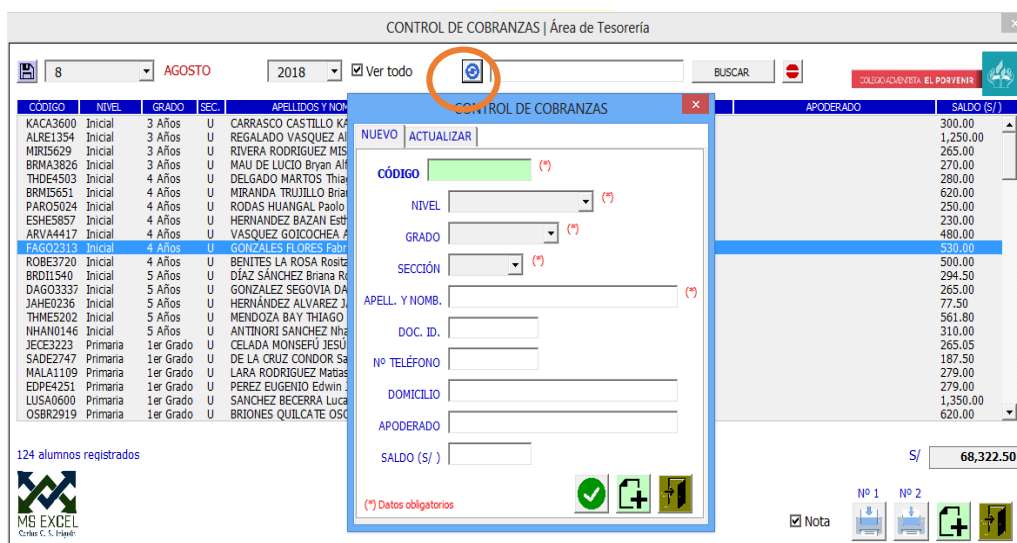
CONTROL DE COBRANZAS | Área de Tesorería

8 AGOSTO 2018 Ver todo BUSCAR

COLEGIO ADVENTISTA EL PORVENIR

| CÓDIGO | NIVEL | GRADO | SEC. | APELLIDOS Y NOM | APODERADO | SALDO (S/) |
|---|---|---|---|---|---|---|
| KACA3600 | Inicial | 3 Años | U | CARRASCO CASTILLO KA | | 300.00 |
| ALRE1354 | Inicial | 3 Años | U | REGALADO VASQUEZ Al | | 1,250.00 |
| MIRI5629 | Inicial | 3 Años | U | RIVERA RODRIGUEZ MIS | | 265.00 |
| BRMA3826 | Inicial | 3 Años | U | MAU DE LUCIO Bryan Alf | | 270.00 |
| THDE4503 | Inicial | 4 Años | U | DELGADO MARTOS Thiag | | 280.00 |
| BRMI5651 | Inicial | 4 Años | U | MIRANDA TRUJILLO Bria | | 620.00 |
| PARO5024 | Inicial | 4 Años | U | RODAS HUANGAL Paolo | | 250.00 |
| ESHE5857 | Inicial | 4 Años | U | HERNANDEZ BAZAN Esth | | 230.00 |
| ARVA4417 | Inicial | 4 Años | U | VASQUEZ GOICOCHEA A | | 480.00 |
| FAGO2313 | Inicial | 4 Años | U | GONZALES FLORES Fabr | | 530.00 |
| ROBE3720 | Inicial | 4 Años | U | BENITES LA ROSA Rosita | | 500.00 |
| BRDI1540 | Inicial | 5 Años | U | DÍAZ SÁNCHEZ Briana R | | 294.50 |
| DAGO3337 | Inicial | 5 Años | U | GONZALEZ SEGOVIA DA | | 265.00 |
| JAHE0236 | Inicial | 5 Años | U | HERNÁNDEZ ALVAREZ J | | 77.50 |
| THME5202 | Inicial | 5 Años | U | MENDOZA BAY THIAGO | | 561.80 |
| NHAN0146 | Inicial | 5 Años | U | ANTINORI SANCHEZ Nha | | 310.00 |
| JECE3223 | Primaria | 1er Grado | U | CELADA MONSEFÚ JESÚ | | 265.05 |
| SADE2747 | Primaria | 1er Grado | U | DE LA CRUZ CONDOR Sa | | 187.50 |
| MALA1109 | Primaria | 1er Grado | U | LARA RODRIGUEZ Matias | | 279.00 |
| EDPE4251 | Primaria | 1er Grado | U | PEREZ EUGENIO Edwin | | 279.00 |
| LUSA0600 | Primaria | 1er Grado | U | SANCHEZ BECERRA Luca | | 1,350.00 |
| OSBR2919 | Primaria | 1er Grado | U | BRIONES QUILCATE OSC | | 620.00 |

124 alumnos registrados

S/ 68,322.50

MS EXCEL Carlos C. S. Infante

Nota Nº 1 Nº 2

CONTROL DE COBRANZAS

NUEVO ACTUALIZAR

CÓDIGO (*)
NIVEL (*)
GRADO (*)
SECCIÓN (*)
APELL. Y NOMB. (*)
DOC. ID.
Nº TELÉFONO
DOMICILIO
APODERADO
SALDO (S/ )

(*) Datos obligatorios